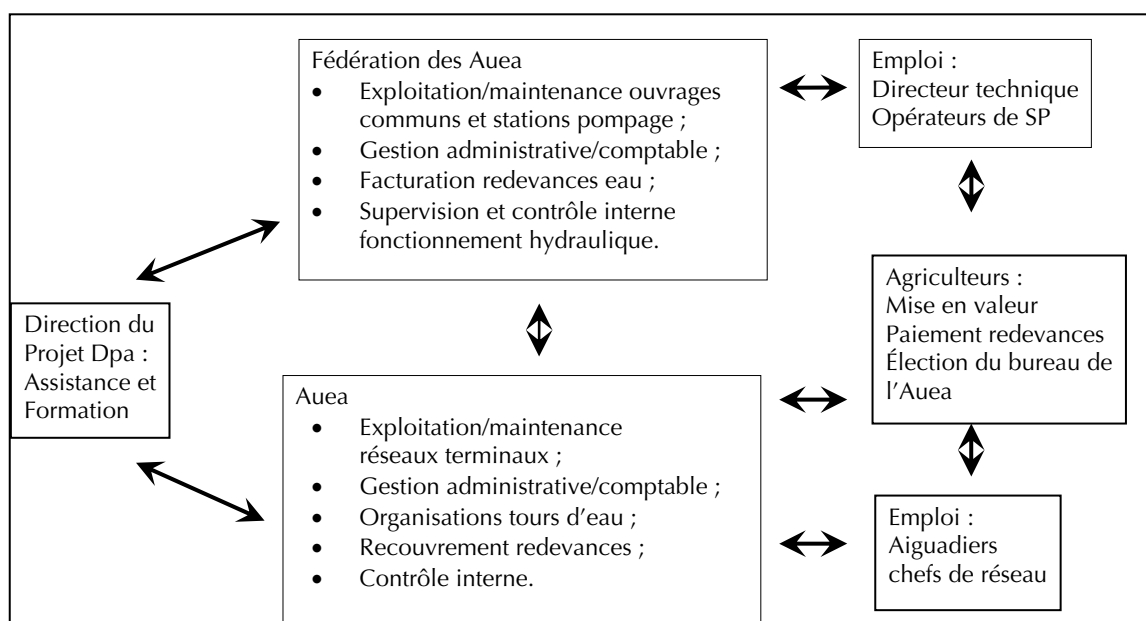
Fédération des Auea
- Exploitation/maintenance ouvrages communs et stations pompage ;
- Gestion administrative/comptable ;
- Facturation redevances eau ;
- Supervision et contrôle interne fonctionnement hydraulique.

Emploi :
Directeur technique
Opérateurs de SP

Direction du Projet Dpa : Assistance et Formation

Agriculteurs :
Mise en valeur
Paiement redevances
Élection du bureau de l'Auea

Auea
- Exploitation/maintenance réseaux terminaux ;
- Gestion administrative/comptable ;
- Organisations tours d'eau ;
- Recouvrement redevances ;
- Contrôle interne.

Emploi :
Aiguadiers
chefs de réseau